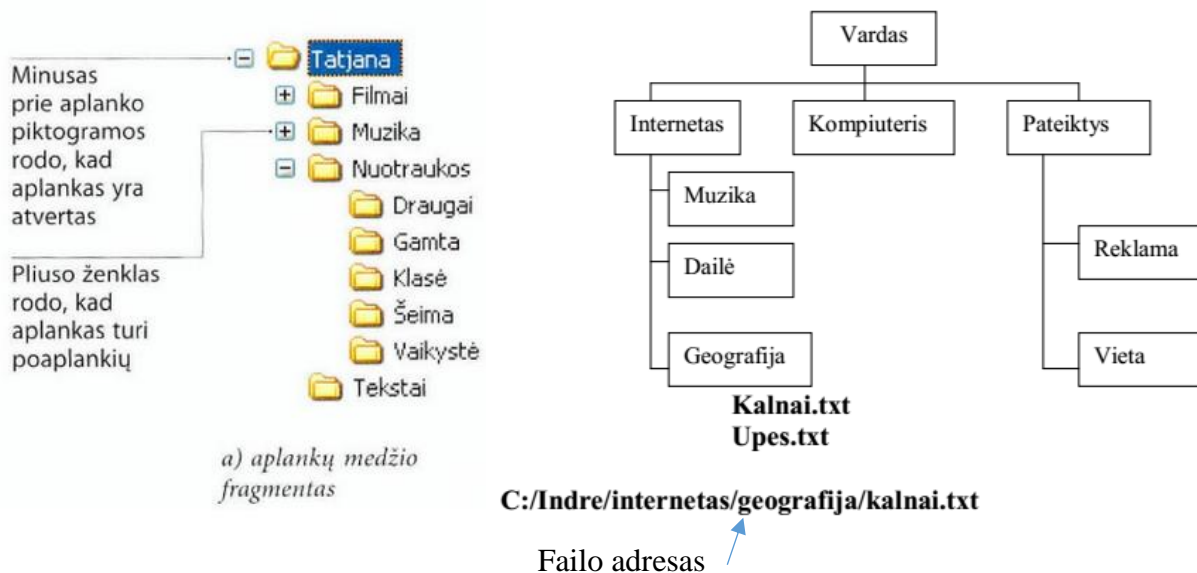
Minusas prie aplanko piktogramos rodo, kad aplankas yra atvertas

Pliuso ženklas rodo, kad aplankas turi poaplankių

Tatjana
Filmai
Muzika
Nuotraukos
Draugai
Gamta
Klasė
Šeima
Vaikystė
Tekstai

a) aplankų medžio fragmentas

Vardas
Internetas
Kompiuteris
Pateiktys
Muzika
Dailė
Geografija
Reklama
Vieta

Kalnai.txt
Upes.txt

C:/Indre/internetas/geografija/kalnai.txt

Failo adresas